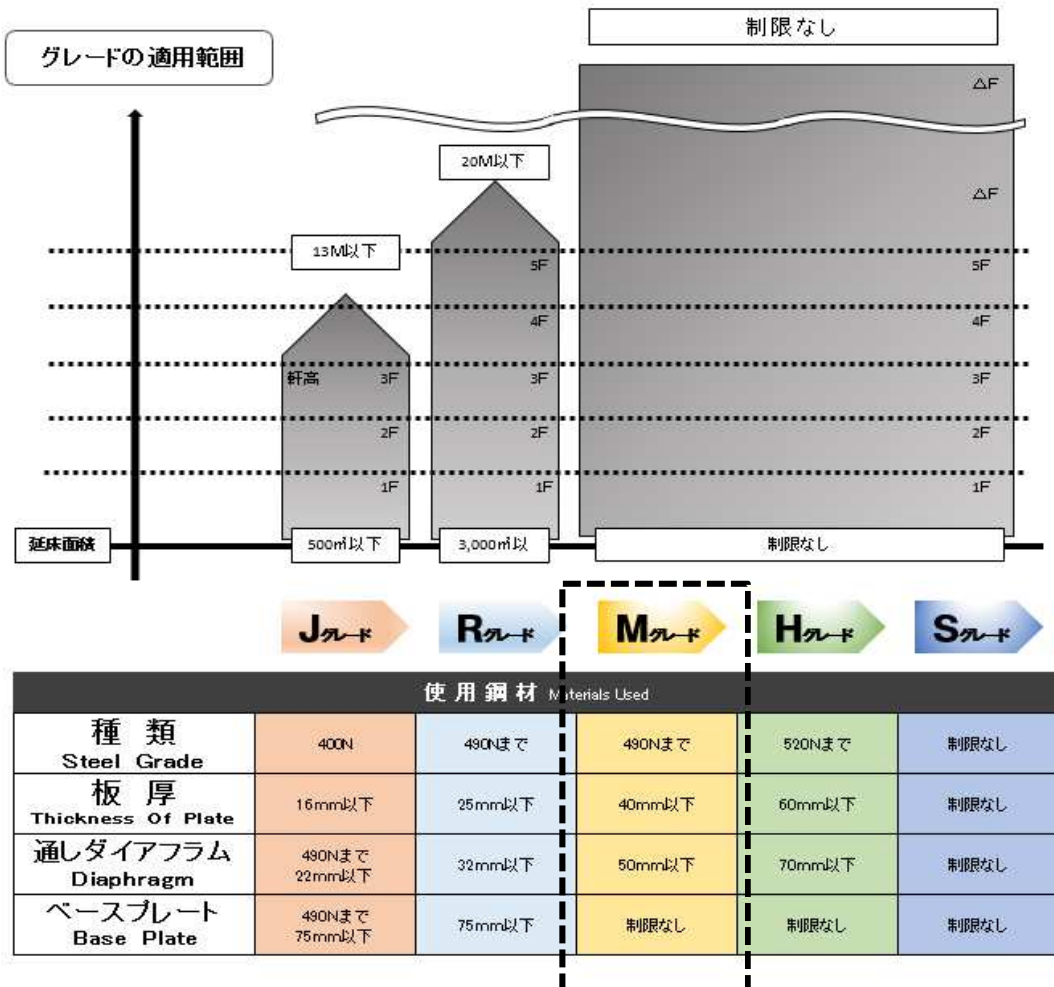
グレードの適用範囲

制限なし

△F

20M以下

△F

13M以下

5F

5F

4F

4F

軒高 3F

3F

3F

2F

2F

2F

1F

1F

1F

延床面積

500㎡以下

3,000㎡以

制限なし

Jグレード

Rグレード

Mグレード

Hグレード

Sグレード

| 使用鋼材 Materials Used | | | | | |
|---|---|---|---|---|---|
| 種類 Steel Grade | 400N | 490Nまで | 490Nまで | 520Nまで | 制限なし |
| 板厚 Thickness Of Plate | 16mm以下 | 25mm以下 | 40mm以下 | 60mm以下 | 制限なし |
| 通しダイアフラム Diaphragm | 490Nまで 22mm以下 | 32mm以下 | 50mm以下 | 70mm以下 | 制限なし |
| ベースプレート Base Plate | 490Nまで 75mm以下 | 75mm以下 | 制限なし | 制限なし | 制限なし |